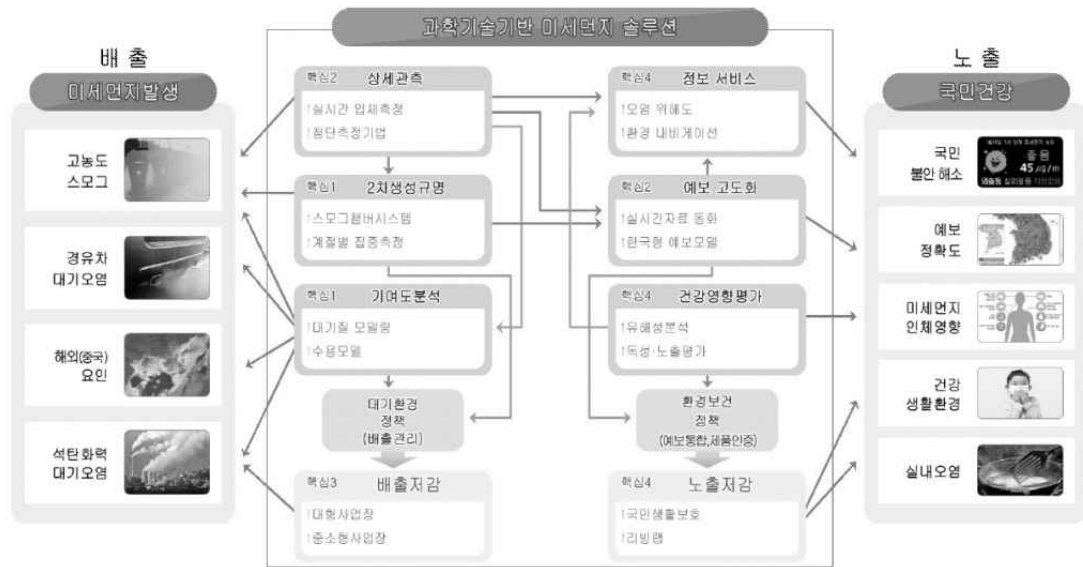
과학기술기반 미세먼지 솔루션

배 출

미세먼지발생

고농도 스모그

경유차 대기오염

해외(중국) 요인

석탄화력 대기오염

핵심2 상세관측

실시간 입체측정

첨단측정기법

핵심1 2차생성규명

스모그챔버시스템

계절별 집중측정

핵심1 기여도분석

대기질 모델링

수용모델

대기환경 정책 (배출관리)

핵심3 배출저감

대형사업장

중소형사업장

핵심4 정보 서비스

오염 위해도

환경 내비게이션

핵심2 예보 고도화

실시간자료 동화

한국형 예보모델

핵심4 건강영향평가

유해성분석

독성·노출평가

환경보건 정책 (예보통합,제품인증)

핵심4 노출저감

국민생활보호

리빙랩

노 출

국민건강

국민 불안 해소

좋음 45

예보 정확도

미세먼지 인체영향

건강 생활환경

실내오염